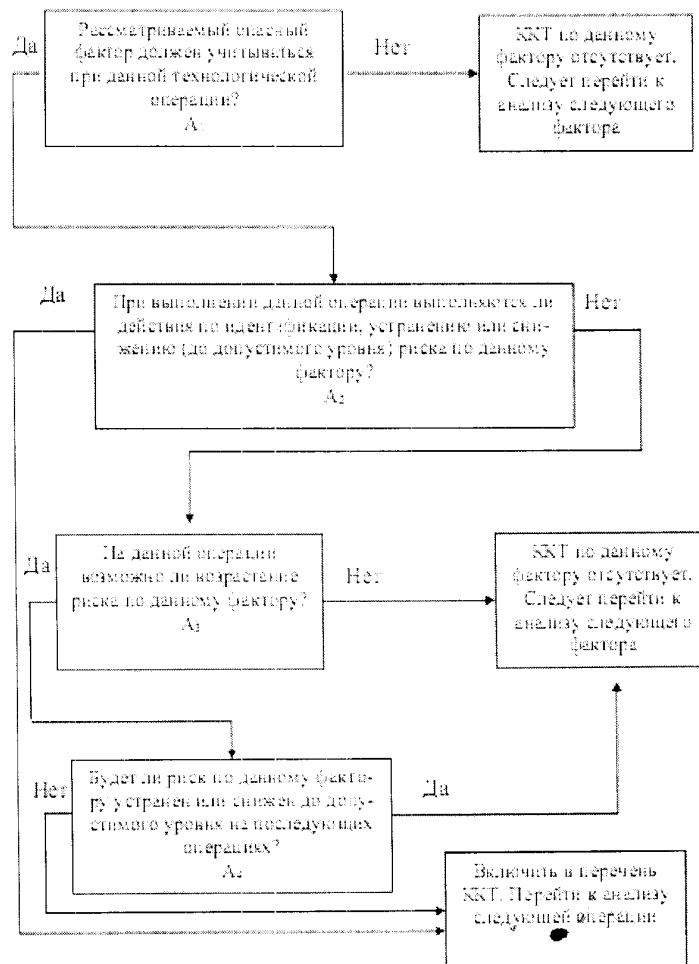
Да

Рассматриваемый опасный фактор должен учитываться при данной технологической операции?
А₁

Нет

ККТ по данному фактору отсутствует. Следует перейти к анализу следующего фактора

Да

При выполнении данной операции выполняются ли действия по идентификации, устранению или снижению (до допустимого уровня) риска по данному фактору?
А₂

Нет

Да

На данной операции возможно ли возрастание риска по данному фактору?
А₃

Нет

ККТ по данному фактору отсутствует. Следует перейти к анализу следующего фактора

Нет

Будет ли риск по данному фактору устранен или снижен до допустимого уровня на последующих операциях?
А₄

Да

Включить в перечень ККТ. Перейти к анализу следующей операции